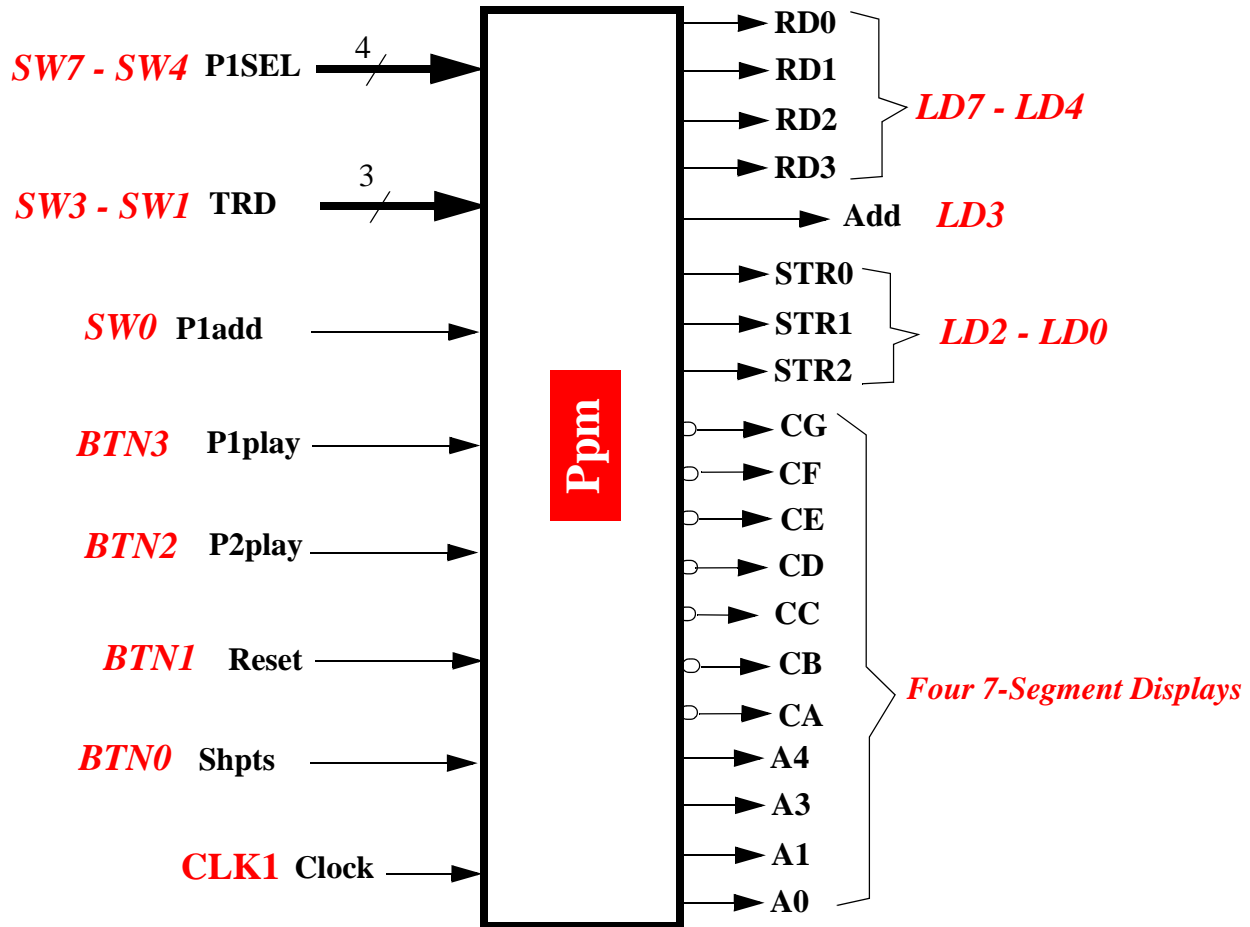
SW7 - SW4 P1SEL 4

SW3 - SW1 TRD 3

SW0 P1add

BTN3 P1play

BTN2 P2play

BTN1 Reset

BTN0 Shpts

CLK1 Clock

Ppm

RD0
RD1
RD2
RD3
LD7 - LD4

Add LD3

STR0
STR1
STR2
LD2 - LD0

CG
CF
CE
CD
CC
CB
CA
A4
A3
A1
A0
Four 7-Segment Displays